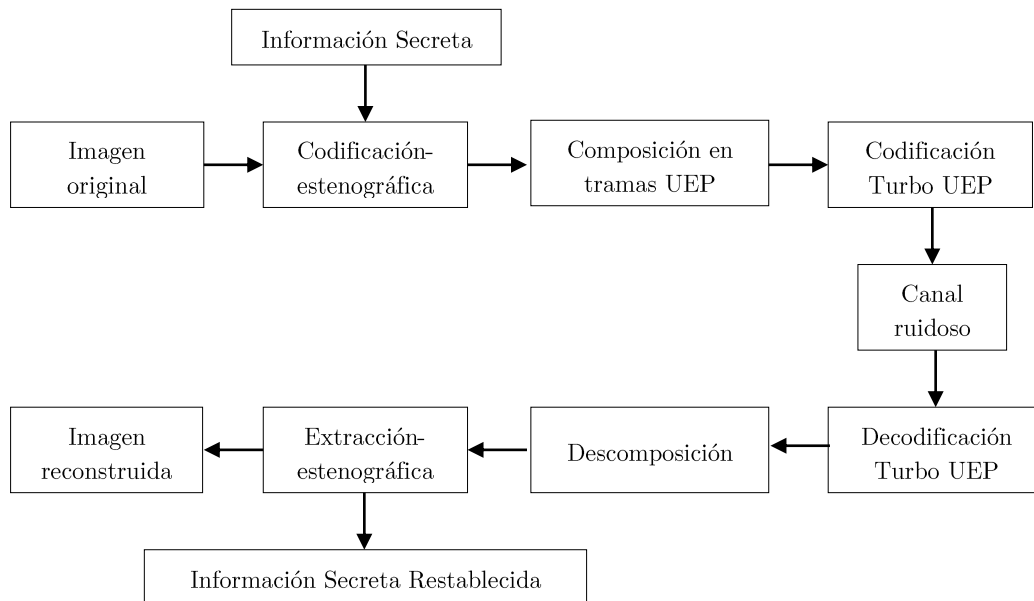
Información Secreta

Imagen original

Codificación-estenográfica

Composición en tramas UEP

Codificación Turbo UEP

Canal ruidoso

Decodificación Turbo UEP

Descomposición

Extracción-estenográfica

Imagen reconstruida

Información Secreta Restablecida